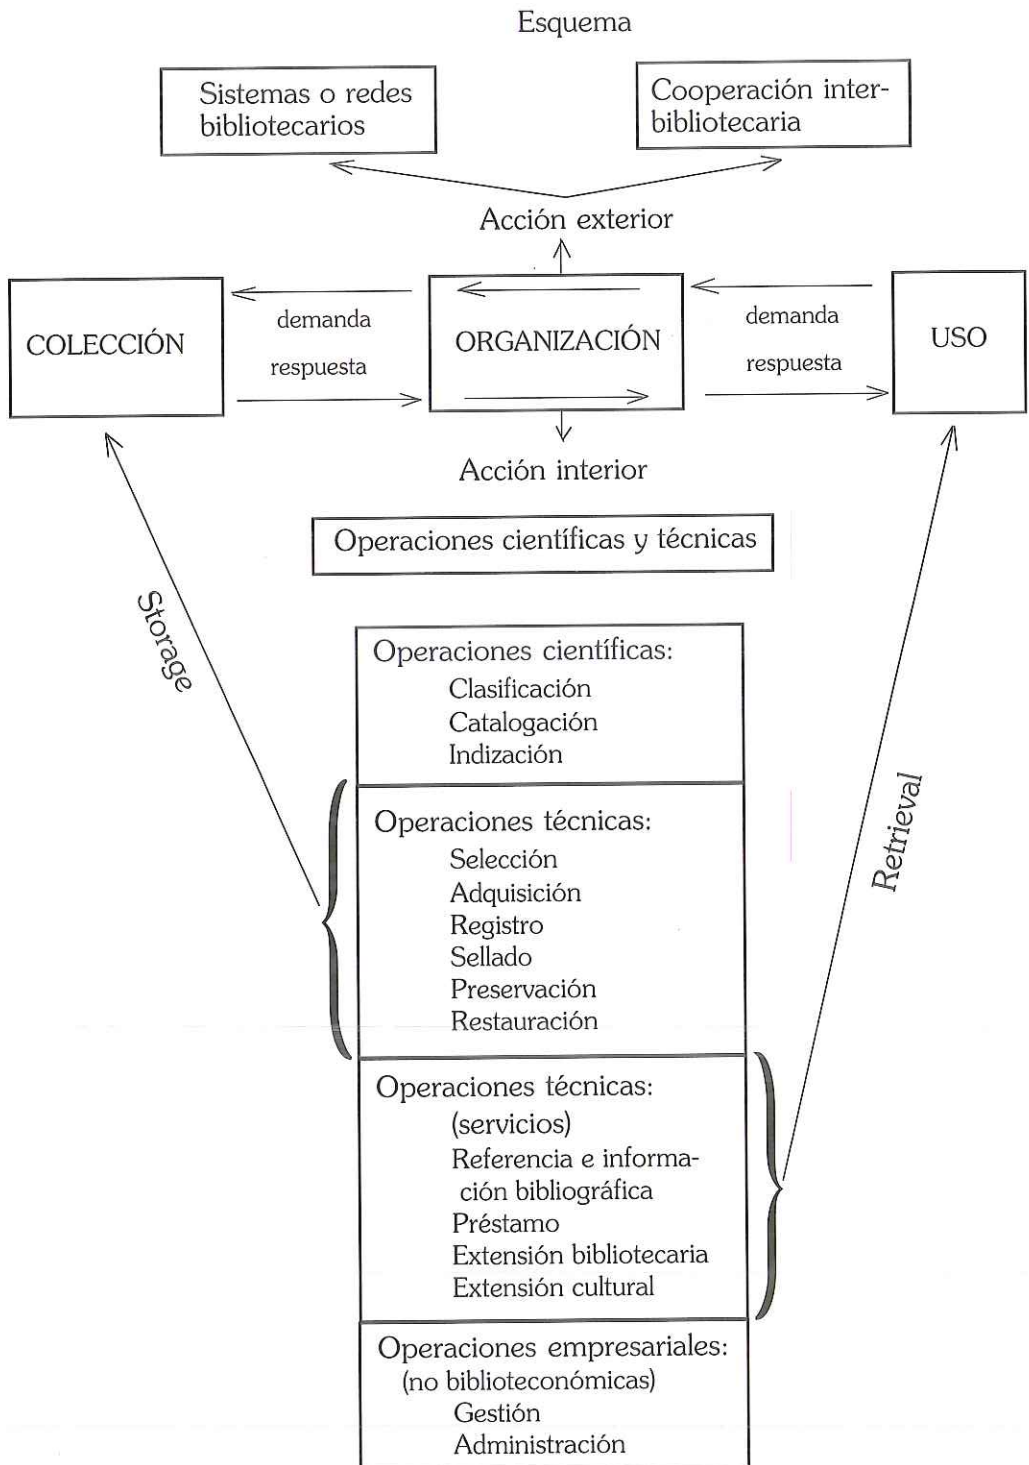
Esquema

Sistemas o redes bibliotecarios

Cooperación inter-bibliotecaria

Acción exterior

COLECCIÓN

demanda

respuesta

ORGANIZACIÓN

demanda

respuesta

USO

Acción interior

Operaciones científicas y técnicas

Storage

Retrieval

Operaciones científicas:
Clasificación
Catalogación
Indización

Operaciones técnicas:
Selección
Adquisición
Registro
Sellado
Preservación
Restauración

Operaciones técnicas:
(servicios)
Referencia e información bibliográfica
Préstamo
Extensión bibliotecaria
Extensión cultural

Operaciones empresariales:
(no biblioteconómicas)
Gestión
Administración